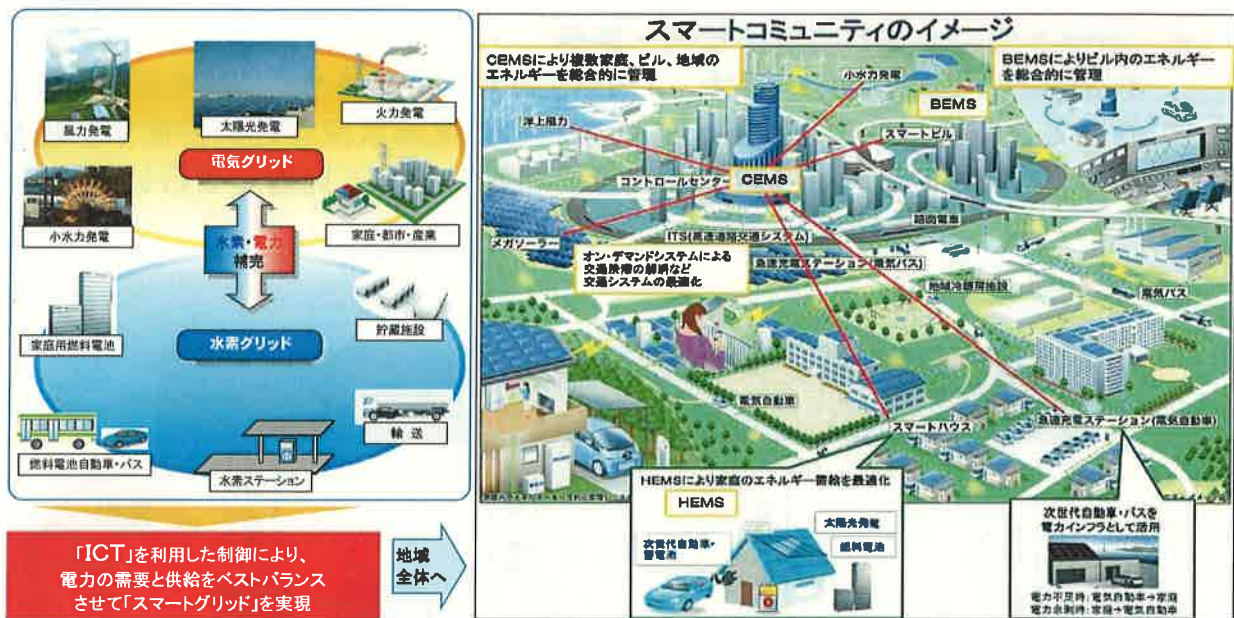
風力発電

太陽光発電

火力発電

電気グリッド

小水力発電

家庭・都市・産業

水素・電力
補完

家庭用燃料電池

水素グリッド

貯蔵施設

燃料電池自動車・バス

水素ステーション

輸送

「ICT」を利用した制御により、
電力の需要と供給をベストバランス
させて「スマートグリッド」を実現

地域
全体へ

スマートコミュニティのイメージ

CEMSにより複数家庭、ビル、地域の
エネルギーを総合的に管理

小水力発電

BEMSによりビル内のエネルギー
を総合的に管理

BEMS

洋上風力

スマートビル

コントロールセンター

CEMS

路面電車

メガソーラー

ITS(高度道路交通システム)

オン・デマンドシステムによる
交通渋滞の解消など
交通システムの最適化

急速充電ステーション(電気バス)

地域冷暖房施設

電気バス

電気自動車

スマートハウス

急速充電ステーション(電気自動車)

HEMSにより家庭のエネルギー需給を最適化

HEMS

太陽光発電

次世代自動車・
蓄電池

燃料電池

次世代自動車・バスを
電力インフラとして活用

電力不足時：電気自動車→家庭
電力余剰時：家庭→電気自動車